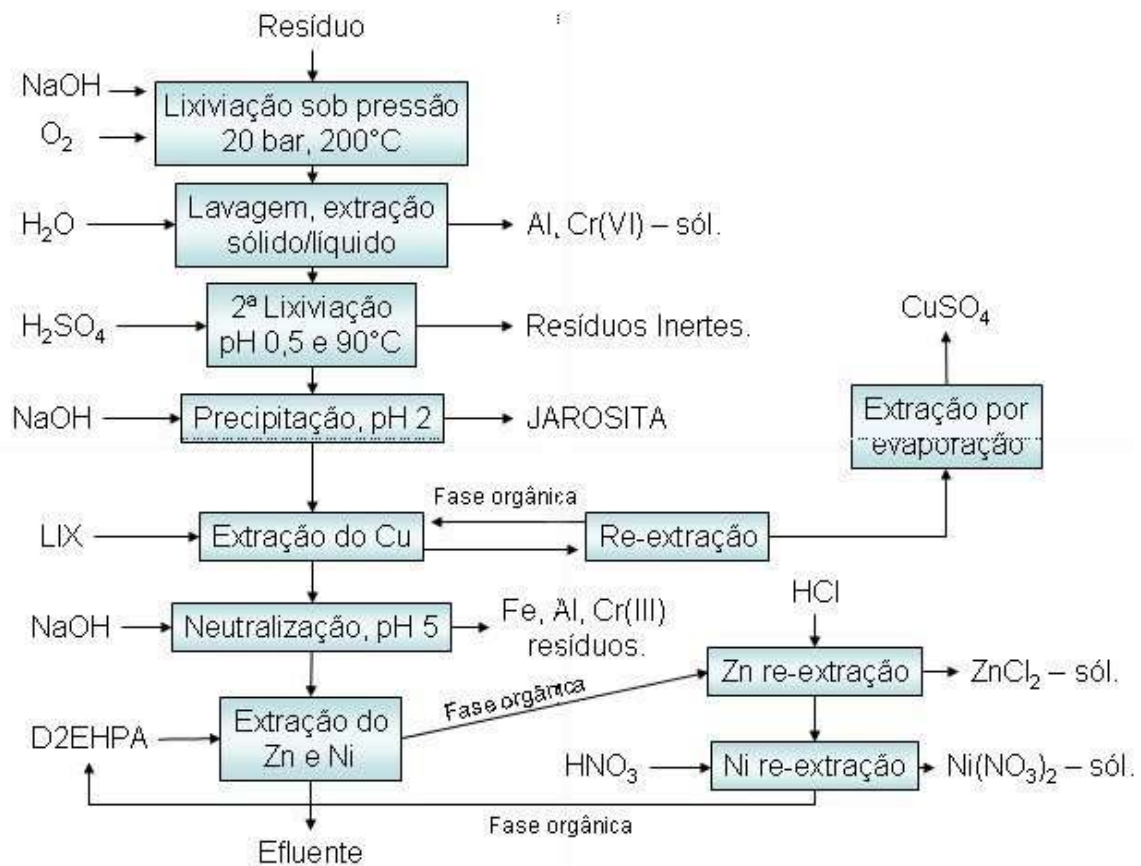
Resíduo

NaOH
$O_2$
Lixiviação sob pressão 20 bar, 200°C

$H_2O$
Lavagem, extração sólido/líquido
Al, Cr(VI) – sól.

$H_2SO_4$
2ª Lixiviação pH 0,5 e 90°C
Resíduos Inertes.

$CuSO_4$

NaOH
Precipitação, pH 2
JAROSITA

Extração por evaporação

Fase orgânica

LIX
Extração do Cu
Re-extração

NaOH
Neutralização, pH 5
Fe, Al, Cr(III) resíduos.

HCl

Fase orgânica
Zn re-extração
$ZnCl_2$ – sól.

D2EHPA
Extração do Zn e Ni

$HNO_3$
Ni re-extração
$Ni(NO_3)_2$ – sól.

Fase orgânica

Efluente